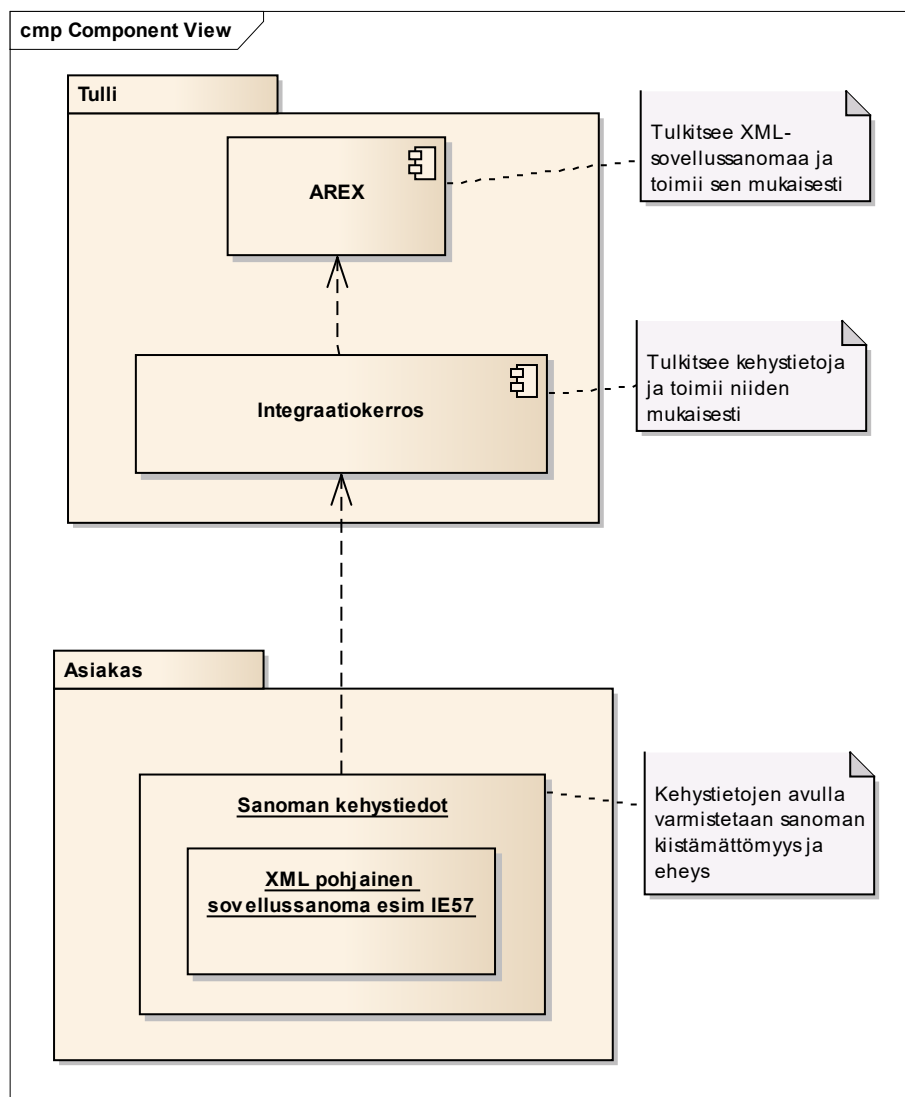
cmp Component View

Tulli

AREX

Tulkitsee XML-sovellussanomaa ja toimii sen mukaisesti

Integraatiokerros

Tulkitsee kehystietoja ja toimii niiden mukaisesti

Asiakas

Sanoman kehystiedot

XML pohjainen sovellussanoma esim IE57

Kehystietojen avulla varmistetaan sanoman kiistämättömyys ja eheys